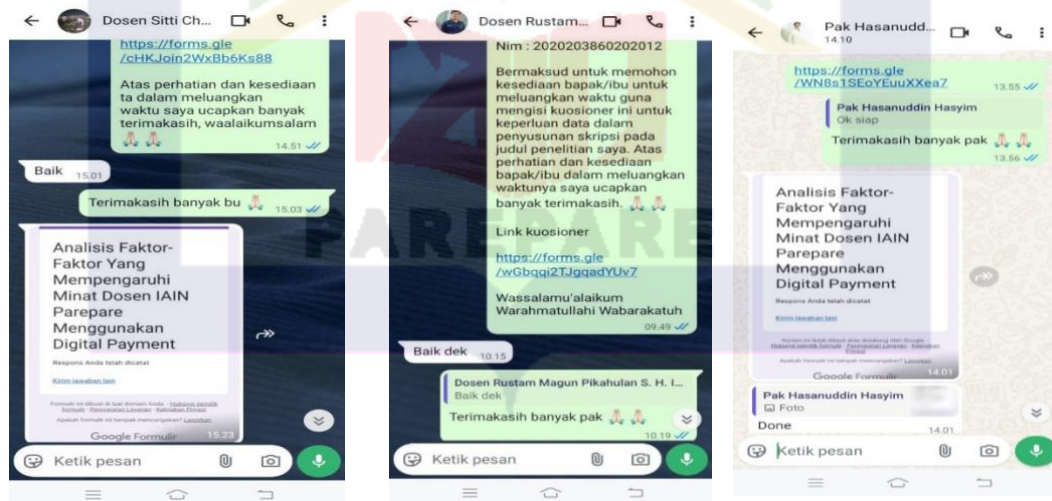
Dosen Sitti Ch...

https://forms.gle/cHKJoin2WxBb6Ks88

Atas perhatian dan kesediaan ta dalam meluangkan waktu saya ucapkan banyak terimakasih, waalaikumsalam 🙏🙏 14.51

Baik 15.01

Terimakasih banyak bu 🙏 15.03

Analisis Faktor-Faktor Yang Mempengaruhi Minat Dosen IAIN Parepare Menggunakan Digital Payment

Respons Anda telah dicatat

Kirim jawaban lain

Google Formulir 15.23

Ketik pesan

Dosen Rustam...

Nim : 2020203860202012

Bermaksud untuk memohon kesediaan bapak/ibu untuk meluangkan waktu guna mengisi kuosioner ini untuk keperluan data dalam penyusunan skripsi pada judul penelitian saya. Atas perhatian dan kesediaan bapak/ibu dalam meluangkan waktunya saya ucapkan banyak terimakasih. 🙏🙏

Link kuosioner

https://forms.gle/wGbqqi2TJgqadYUv7

Wassalamu'alaikum Warahmatullahi Wabarakatuh 09.49

Baik dek 10.15

Dosen Rustam Magun Pikahulan S. H. I...
Baik dek

Terimakasih banyak pak 🙏🙏 10.19

Ketik pesan

Pak Hasanudd...
14.10

https://forms.gle/WN8s1SEoYEuuXXea7 13.55

Pak Hasanuddin Hasyim
Ok siap

Terimakasih banyak pak 🙏🙏 13.56

Analisis Faktor-Faktor Yang Mempengaruhi Minat Dosen IAIN Parepare Menggunakan Digital Payment

Respons Anda telah dicatat

Kirim jawaban lain

Google Formulir 14.01

Pak Hasanuddin Hasyim
Foto

Done 14.01

Ketik pesan

PAREPARE